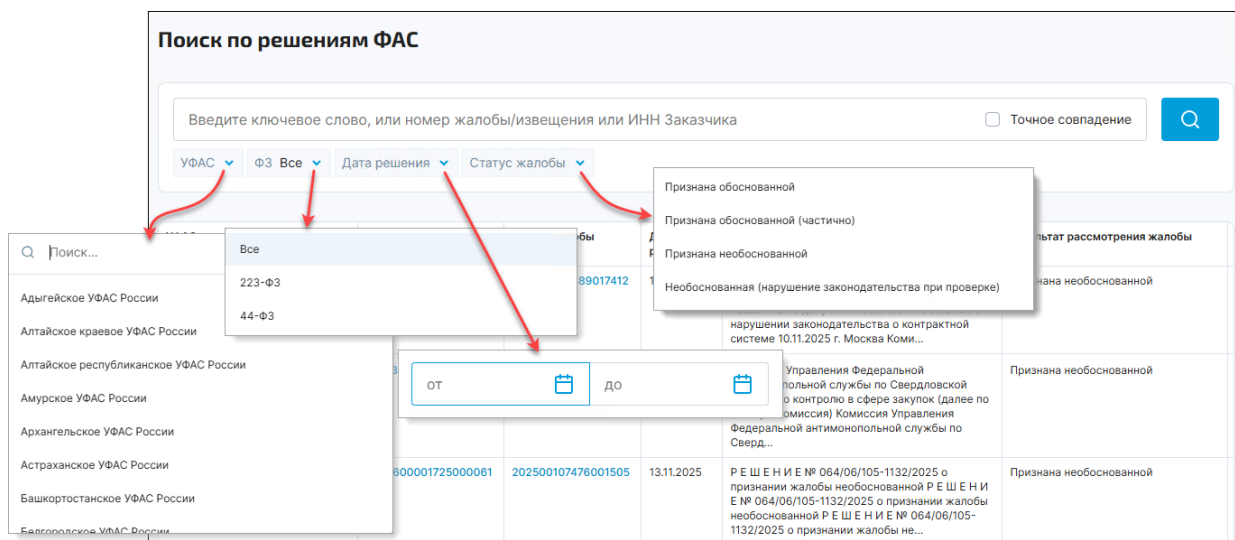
Поиск по решениям ФАС

Введите ключевое слово, или номер жалобы/извещения или ИНН Заказчика

Точное совпадение

УФАС

ФЗ Все

Дата решения

Статус жалобы

Признана обоснованной

Признана обоснованной (частично)

Признана необоснованной

Необоснованная (нарушение законодательства при проверке)

Поиск...

Адыгейское УФАС России

Алтайское краевое УФАС России

Алтайское республиканское УФАС России

Амурское УФАС России

Архангельское УФАС России

Астраханское УФАС России

Башкортостанское УФАС России

Белгородское УФАС России

Все

223-ФЗ

44-ФЗ

от

до

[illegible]обы

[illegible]89017412

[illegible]льтат рассмотрения жалобы

Признана необоснованной

нарушении законодательства о контрактной системе 10.11.2025 г. Москва Коми...

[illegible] Управления Федеральной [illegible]опольной службы по Свердловской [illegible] контролю в сфере закупок (далее по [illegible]омиссия) Комиссия Управления Федеральной антимонопольной службы по Сверд...

Признана необоснованной

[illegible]800001725000061

202500107476001505

13.11.2025

Р Е Ш Е Н И Е № 064/06/105-1132/2025 о признании жалобы необоснованной Р Е Ш Е Н И Е № 064/06/105-1132/2025 о признании жалобы необоснованной Р Е Ш Е Н И Е № 064/06/105-1132/2025 о признании жалобы не...

Признана необоснованной